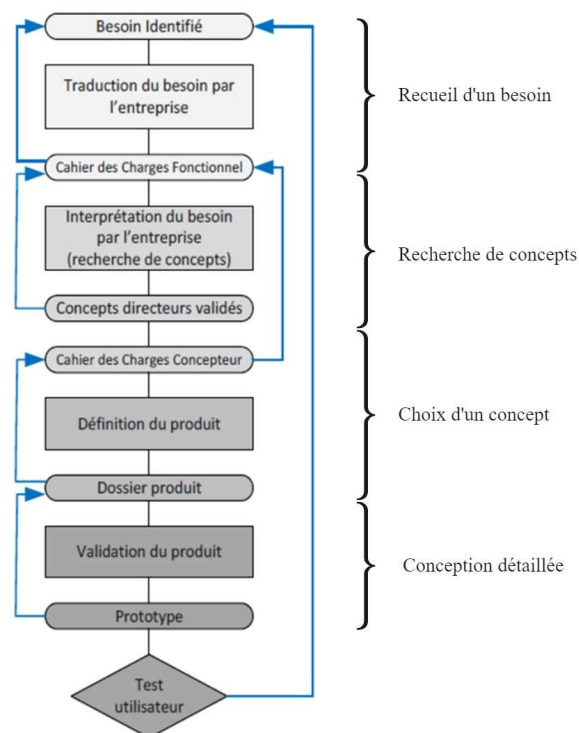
Besoin Identifié

Traduction du besoin par l'entreprise

Cahier des Charges Fonctionnel

Interprétation du besoin par l'entreprise (recherche de concepts)

Concepts directeurs validés

Cahier des Charges Concepteur

Définition du produit

Dossier produit

Validation du produit

Prototype

Test utilisateur

Recueil d'un besoin

Recherche de concepts

Choix d'un concept

Conception détaillée